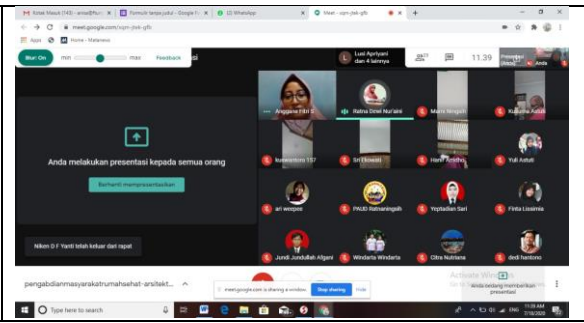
Kotak Masuk (143) - anisa@fturi | Formulir tanpa judul - Google F | (2) WhatsApp | Meet - ojpn-jbxk-gfb | +

meet.google.com/ojpn-jbxk-gfb

Apps | Home - Metanews

Blur: On | min | max | Feedback

Lusi Apriyani dan 4 lainnya

11.39

Anda melakukan presentasi kepada semua orang

Berhenti mempresentasikan

Niken D F Yanti telah keluar dari rapat

Anggara I M S | Ratna Dewi Nur'aini | Maria Ningsih | Kusuma Astuti

Kuswantoro 157 | Sri Ekowati | Hani Aristiya | Yuli Astuti

ari wospes | PAUD Ratnaningsih | Yeptadian Sari | Finta Lissimia

Jundi Jundullah Afgani | Windarta Windarta | Citra Nutriana | dedi hantono

pengabdianmasyarakatrumahsehat-arsitekt...

meet.google.com is sharing a window. | Stop sharing | Hide

Activate Windows

Anda sedang memberikan presentasi

Type here to search

11:39 AM
7/18/2020